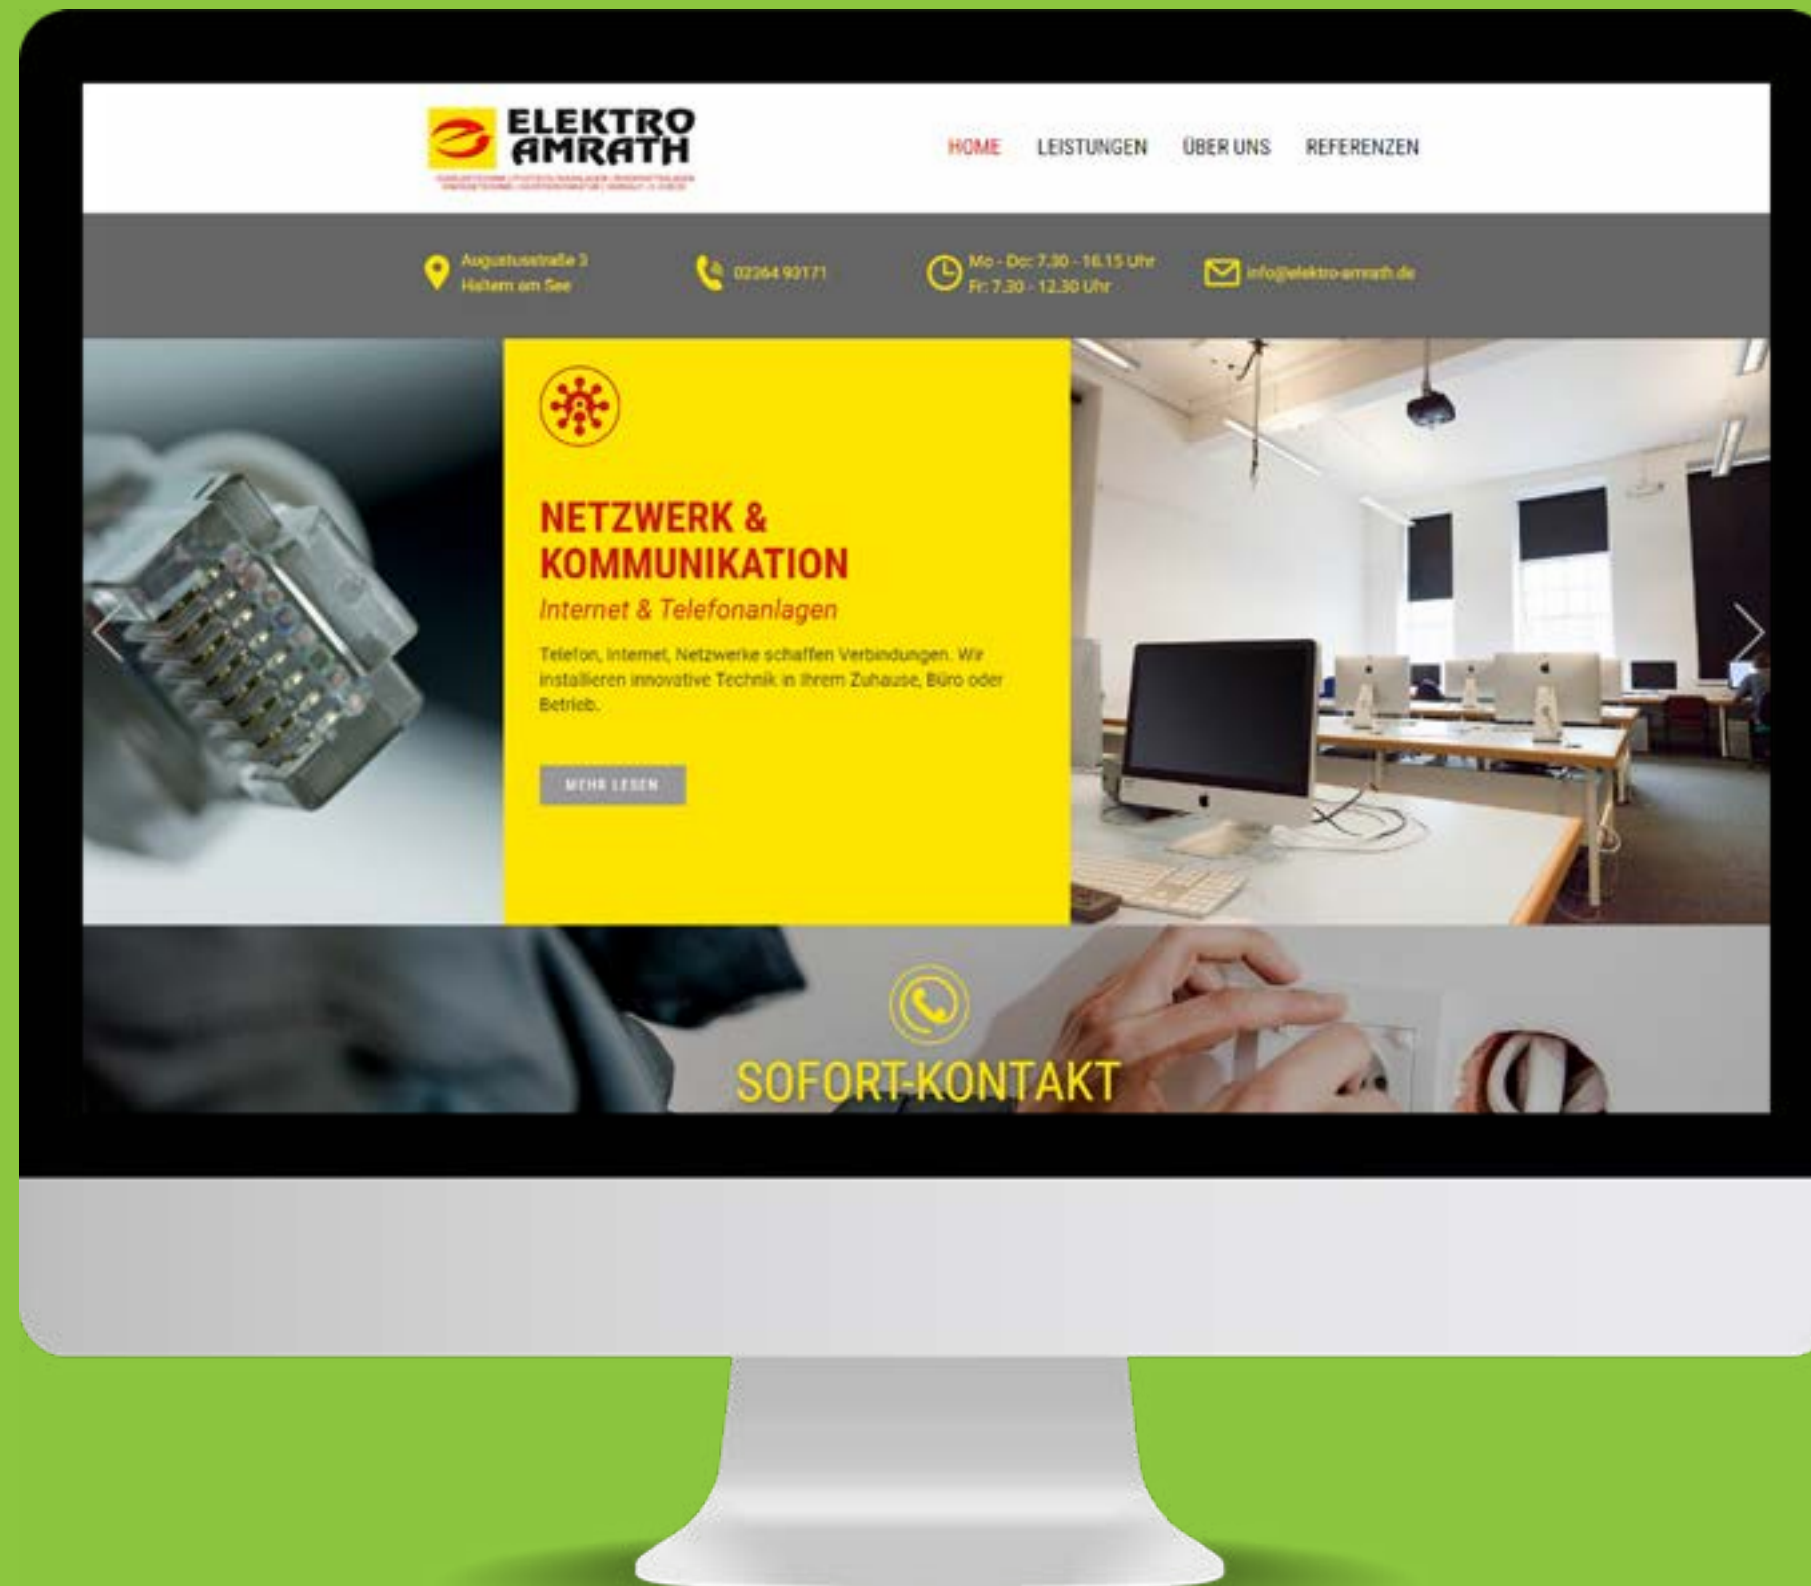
ELEKTRO AMRATH

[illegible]

HOME LEISTUNGEN ÜBER UNS REFERENZEN

Augustusstraße 3
Haltern am See

02364 93171

Mo - Do: 7.30 - 16.15 Uhr
Fr: 7.30 - 12.30 Uhr

info@elektro-amrath.de

NETZWERK & KOMMUNIKATION

Internet & Telefonanlagen

Telefon, Internet, Netzwerke schaffen Verbindungen. Wir installieren innovative Technik in Ihrem Zuhause, Büro oder Betrieb.

MEHR LESEN

SOFORT-KONTAKT